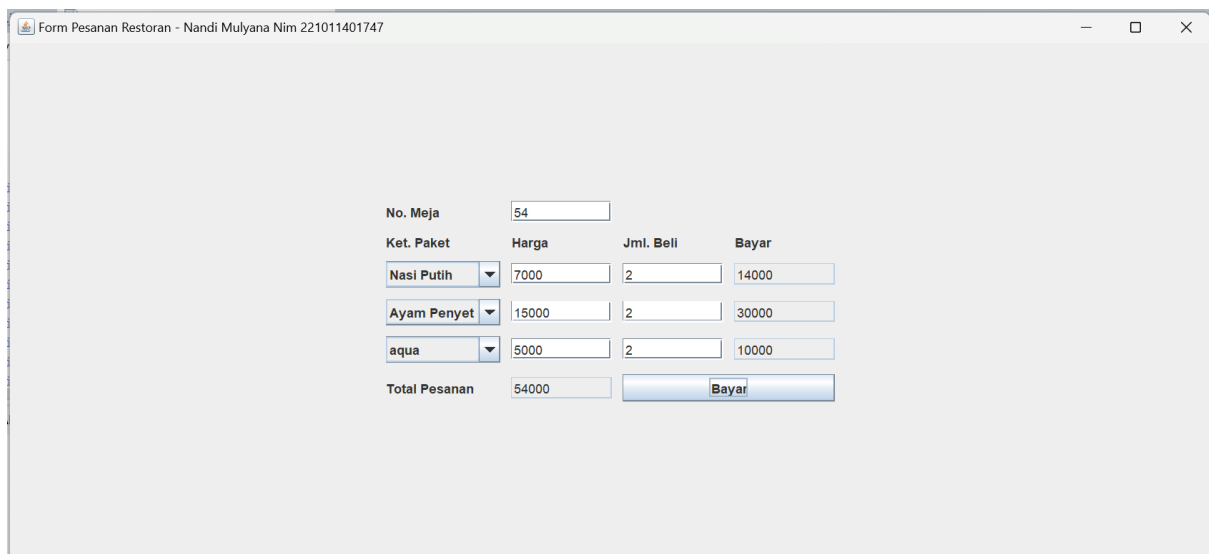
Form Pesanan Restoran - Nandi Mulyana Nim 221011401747

No. Meja 54

| Ket. Paket | Harga | Jml. Beli | Bayar |
|---|---|---|---|
| Nasi Putih | 7000 | 2 | 14000 |
| Ayam Penyet | 15000 | 2 | 30000 |
| aqua | 5000 | 2 | 10000 |

Total Pesanan 54000 Bayar